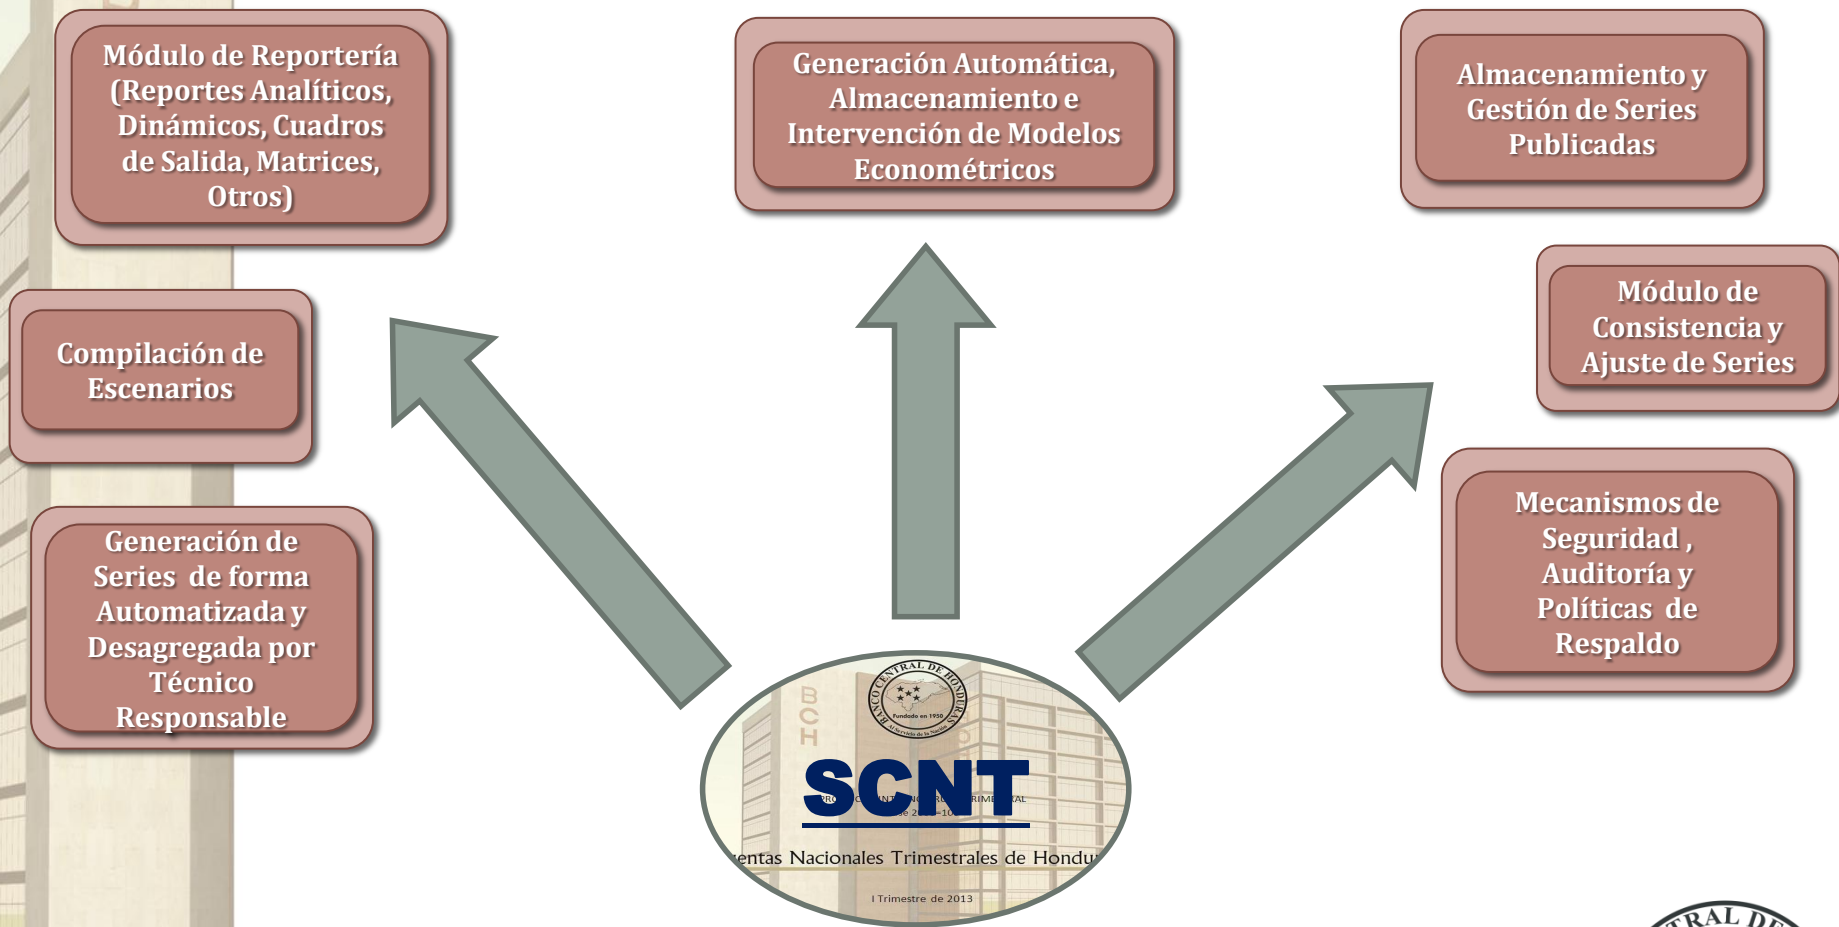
Módulo de Reportería (Reportes Analíticos, Dinámicos, Cuadros de Salida, Matrices, Otros)

Generación Automática, Almacenamiento e Intervención de Modelos Econométricos

Almacenamiento y Gestión de Series Publicadas

Compilación de Escenarios

Módulo de Consistencia y Ajuste de Series

Generación de Series de forma Automatizada y Desagregada por Técnico Responsable

Mecanismos de Seguridad , Auditoría y Políticas de Respaldo

BANCO CENTRAL DE HONDURAS
Fundado en 1950

BCH

SCNT

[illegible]entas Nacionales Trimestrales de Hondu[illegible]

I Trimestre de 2013

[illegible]TRAL DE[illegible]